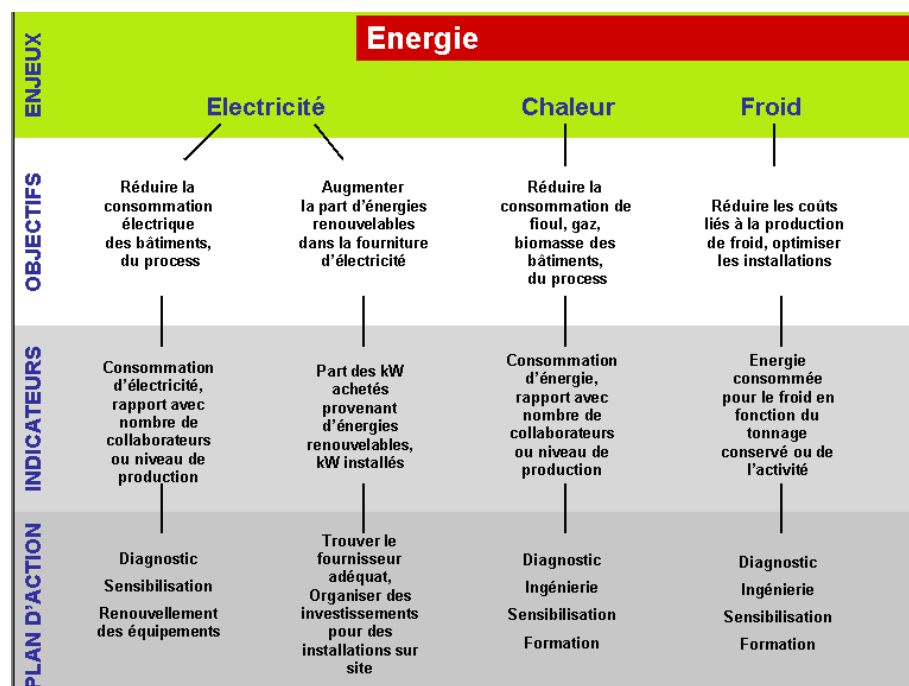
ENJEUX

Energie

Electricité

Chaleur

Froid

OBJECTIFS

Réduire la consommation électrique des bâtiments, du process

Augmenter la part d'énergies renouvelables dans la fourniture d'électricité

Réduire la consommation de fioul, gaz, biomasse des bâtiments, du process

Réduire les coûts liés à la production de froid, optimiser les installations

INDICATEURS

Consommation d'électricité, rapport avec nombre de collaborateurs ou niveau de production

Part des kW achetés provenant d'énergies renouvelables, kW installés

Consommation d'énergie, rapport avec nombre de collaborateurs ou niveau de production

Energie consommée pour le froid en fonction du tonnage conservé ou de l'activité

PLAN D'ACTION

Diagnostic
Sensibilisation
Renouvellement des équipements

Trouver le fournisseur adéquat, Organiser des investissements pour des installations sur site

Diagnostic
Ingénierie
Sensibilisation
Formation

Diagnostic
Ingénierie
Sensibilisation
Formation